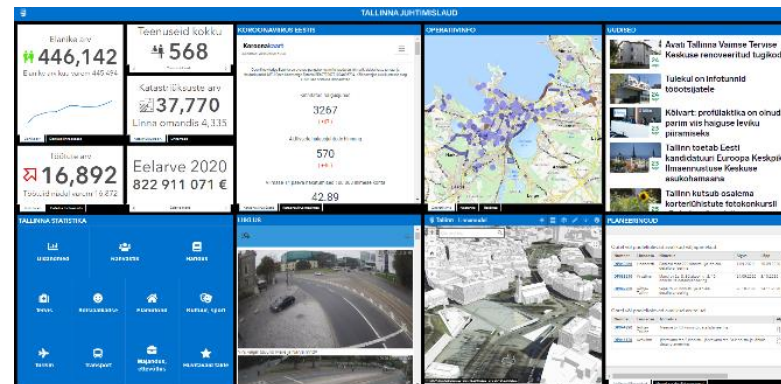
TALLINNA JUHTIMISLAUD

Elanike arv
446,142
Elanikke kuu alguses 445 494

Teenuseid kokku
568

Katastriüksuste arv
37,770
Linna omandis 4,335

Töötute arv
16,892
Töötuid mullu samal ajal 8 872

Eelarve 2020
822 911 071 €

KORONAVIIRUS EESTIS

Koroonakaart

3267

570

42.89

OPERATIIVINFO

UUDISED

Avati Tallinna Vaimse Tervise Keskuse renoveeritud tugikodu

Tulekul on infotunnid töötotsijatele

Kõlvart: profülaktika on oluline viis haiguse leviku pidurdamiseks

Tallinn toetab Eesti kandidatuuri Euroopa Keskpiirkonna Innovatsiooni Keskuse asukohamaana

Tallinn kutsub osalema korteriühistute fotokonkursil

TALLINNA STATISTIKA

LINNAKAAMERAD

PLANEERINGUD